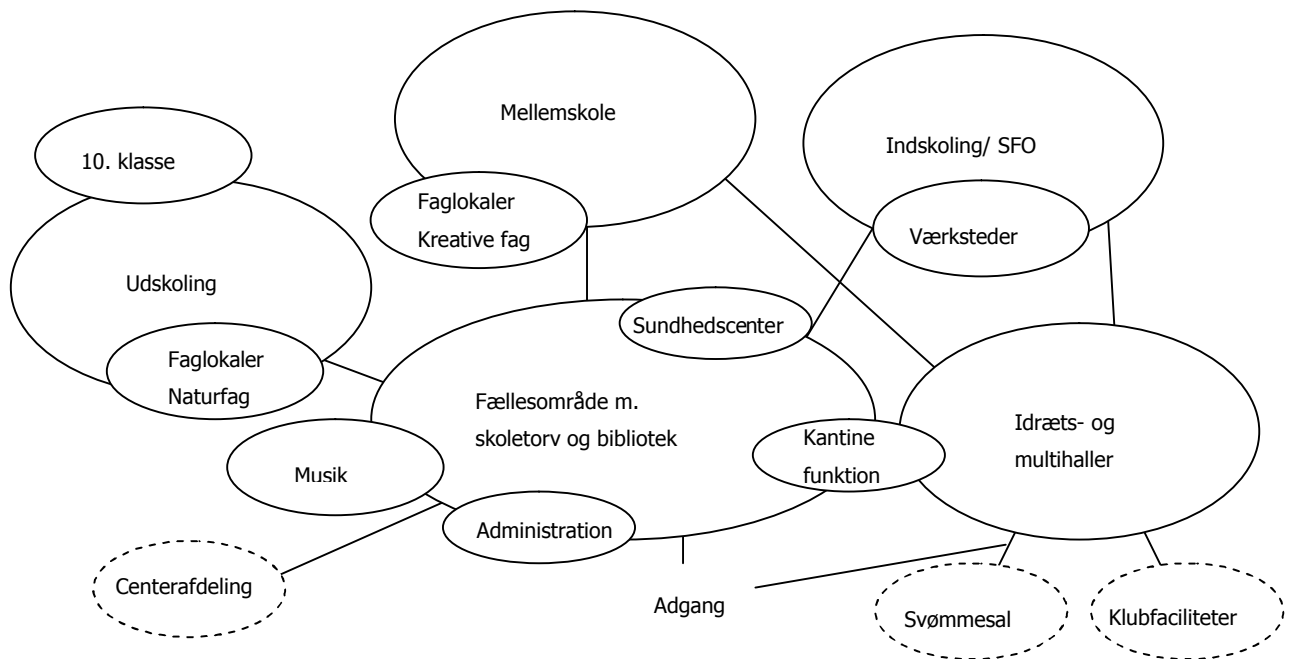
Mellemskole

Indskoling/ SFO

10. klasse

Faglokaler
Kreative fag

Værksteder

Udskoling

Sundhedscenter

Faglokaler
Naturfag

Fællesområde m.
skoletorv og bibliotek

Kantine
funktion

Idræts- og
multihaller

Musik

Administration

Centerafdeling

Adgang

Svømmesal

Klubfaciliteter